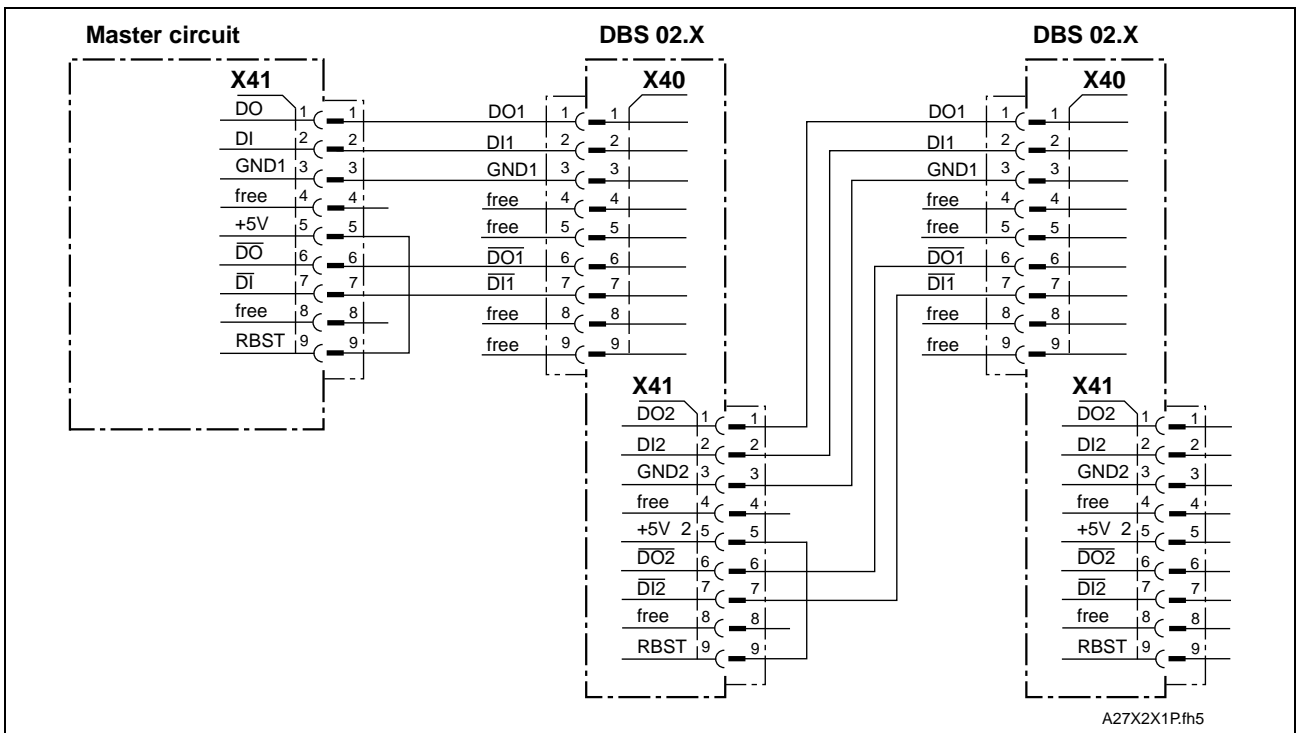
Master circuit

X41
DO 1 1
DI 2 2
GND1 3 3
free 4 4
+5V 5 5
$\overline{DO}$ 6 6
$\overline{DI}$ 7 7
free 8 8
RBST 9 9

DBS 02.X

X40
DO1 1 1
DI1 2 2
GND1 3 3
free 4 4
free 5 5
$\overline{DO1}$ 6 6
$\overline{DI1}$ 7 7
free 8 8
free 9 9

X41
DO2 1 1
DI2 2 2
GND2 3 3
free 4 4
+5V 2 5 5
$\overline{DO2}$ 6 6
$\overline{DI2}$ 7 7
free 8 8
RBST 9 9

DBS 02.X

X40
DO1 1 1
DI1 2 2
GND1 3 3
free 4 4
free 5 5
$\overline{DO1}$ 6 6
$\overline{DI1}$ 7 7
free 8 8
free 9 9

X41
DO2 1 1
DI2 2 2
GND2 3 3
free 4 4
+5V 2 5 5
$\overline{DO2}$ 6 6
$\overline{DI2}$ 7 7
free 8 8
RBST 9 9

A27X2X1P.fh5